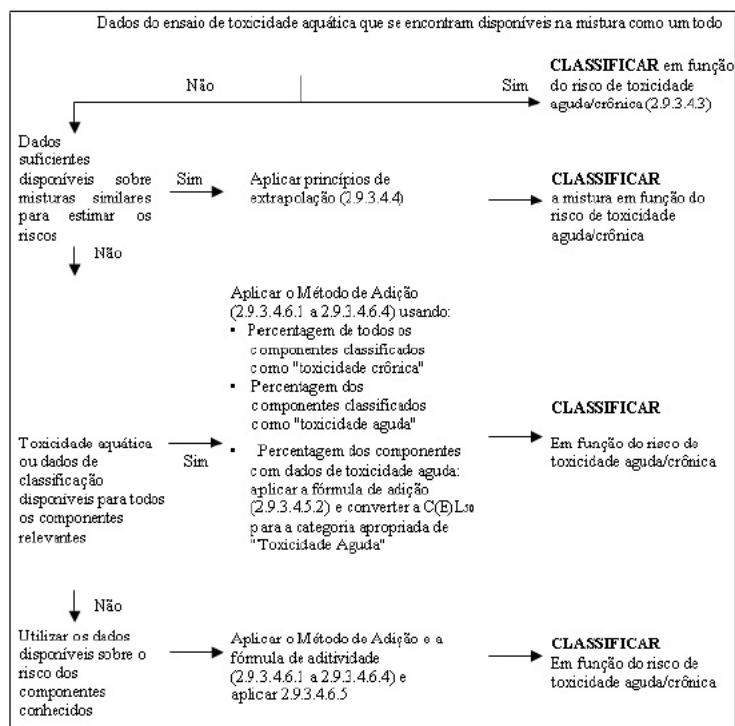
Dados do ensaio de toxicidade aquática que se encontram disponíveis na mistura como um todo

Não

Sim

**CLASSIFICAR** em função do risco de toxicidade aguda/crônica (2.9.3.4.3)

Dados suficientes disponíveis sobre misturas similares para estimar os riscos

Sim

Aplicar princípios de extrapolação (2.9.3.4.4)

**CLASSIFICAR** a mistura em função do risco de toxicidade aguda/crônica

Não

Aplicar o Método de Adição (2.9.3.4.6.1 a 2.9.3.4.6.4) usando:
- Percentagem de todos os componentes classificados como "toxicidade crônica"
- Percentagem dos componentes classificados como "toxicidade aguda"
- Percentagem dos componentes com dados de toxicidade aguda: aplicar a fórmula de adição (2.9.3.4.5.2) e converter a C(E)L$_{50}$ para a categoria apropriada de "Toxicidade Aguda"

Toxicidade aquática ou dados de classificação disponíveis para todos os componentes relevantes

Sim

**CLASSIFICAR**

Em função do risco de toxicidade aguda/crônica

Não

Utilizar os dados disponíveis sobre o risco dos componentes conhecidos

Aplicar o Método de Adição e a fórmula de aditividade (2.9.3.4.6.1 a 2.9.3.4.6.4) e aplicar 2.9.3.4.6.5

**CLASSIFICAR**
Em função do risco de toxicidade aguda/crônica